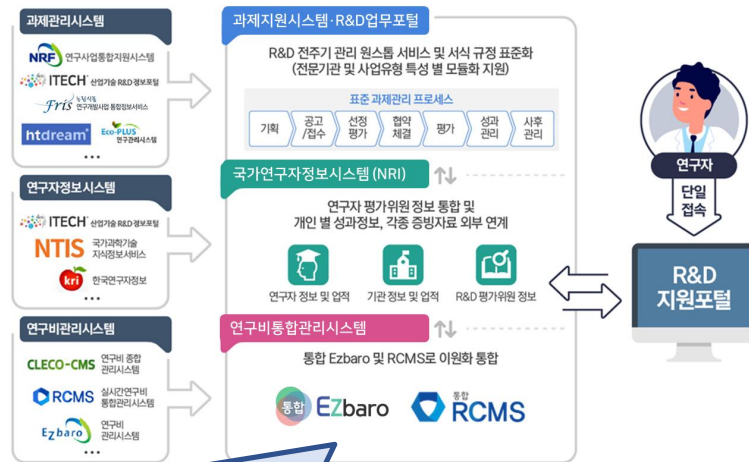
과제관리시스템

NRF 연구사업통합지원시스템

ITECH 산업기술 R&D 정보포털

Fris 농림식품 연구개발사업 통합정보서비스

htdream

Eco-PLUS 연구관리시스템

•••

연구자정보시스템

ITECH 산업기술 R&D 정보포털

NTIS 국가과학기술 지식정보서비스

kri 한국연구자정보

•••

연구비관리시스템

CLECO-CMS 연구비 종합 관리시스템

RCMS 실시간연구비 통합관리시스템

Ezbaro 연구비 관리시스템

•••

과제지원시스템·R&D업무포털

R&D 전주기 관리 원스톱 서비스 및 서식 규정 표준화 (전문기관 및 사업유형 특성 별 모듈화 지원)

표준 과제관리 프로세스

| 기획 | 공고 /접수 | 선정 평가 | 협약 체결 | 평가 | 성과 관리 | 사후 관리 |
|---|---|---|---|---|---|---|

국가연구자정보시스템 (NRI)

연구자 평가위원 정보 통합 및 개인 별 성과정보, 각종 증빙자료 외부 연계

연구자 정보 및 업적

기관 정보 및 업적

R&D 평가위원 정보

연구비통합관리시스템

통합 Ezbaro 및 RCMS로 이원화 통합

통합 EZbaro

통합 RCMS

연구자

단일 접속

R&D 지원포털